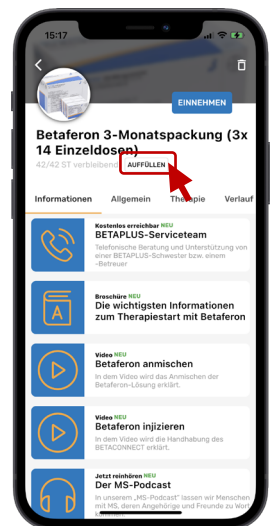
15:17

EINNEHMEN

Betaferon 3-Monatspackung (3x 14 Einzeldosen)

42/42 ST verbleibend AUFFÜLLEN

Informationen Allgemein Therapie Verlauf

Kostenlos erreichbar NEU
BETAPLUS-Serviceteam
Telefonische Beratung und Unterstützung von einer BETAPLUS-Schwester bzw. einem -Betreuer

Broschüre NEU
Die wichtigsten Informationen zum Therapiestart mit Betaferon

Video NEU
Betaferon anmischen
In dem Video wird das Anmischen der Betaferon-Lösung erklärt.

Video NEU
Betaferon injizieren
In dem Video wird die Handhabung des BETACONNECT erklärt.

Jetzt reinhören NEU
Der MS-Podcast
In unserem „MS-Podcast" lassen wir Menschen mit MS, deren Angehörige und Freunde zu Wort kommen